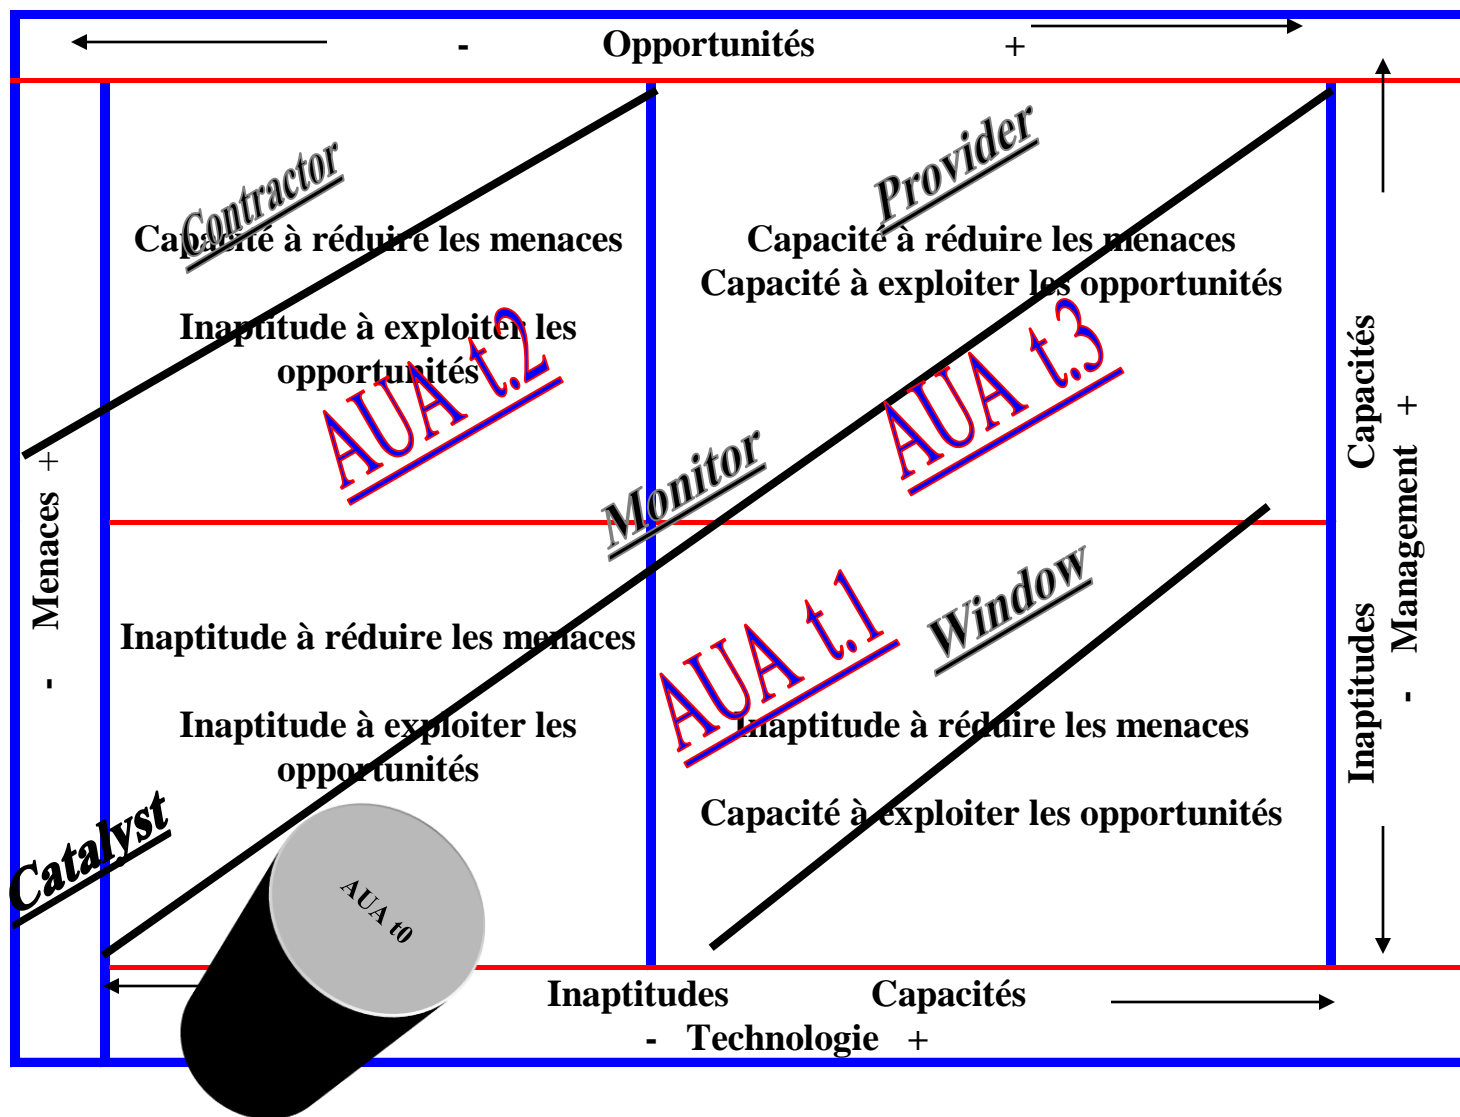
- Opportunités +

Contractor

Capacité à réduire les menaces

Inaptitude à exploiter les opportunités

AUA t.2

Provider

Capacité à réduire les menaces
Capacité à exploiter les opportunités

AUA t.3

Monitor

Menaces - +

Capacités Inaptitudes

Management - +

Inaptitude à réduire les menaces

Inaptitude à exploiter les opportunités

AUA t.1

Window

Inaptitude à réduire les menaces

Capacité à exploiter les opportunités

Catalyst

AUA t0

Inaptitudes Capacités
- Technologie +